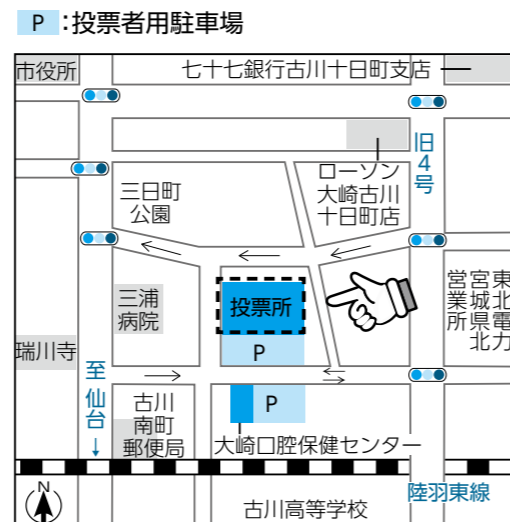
P :投票者用駐車場

市役所

七十七銀行古川十日町支店

旧4号

ローソン
大崎古川
十日町店

三日町
公園

三浦
病院

投票所

P

宮城県北
東北電力

業所

瑞川寺

至仙台↓

古川
南町
郵便局

P

大崎口腔保健センター

陸羽東線

N

古川高等学校